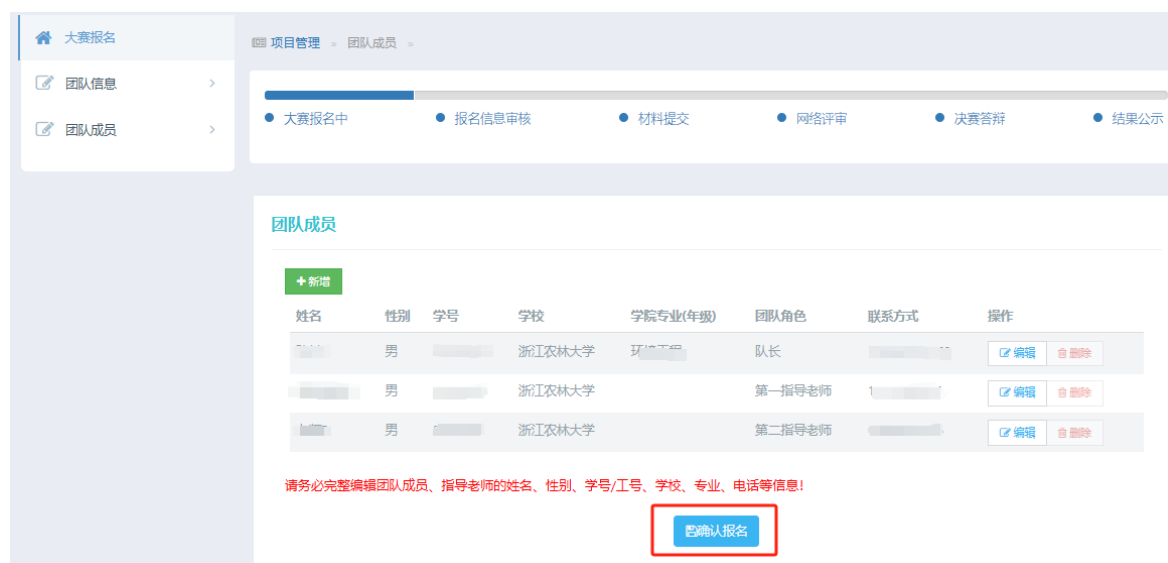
大赛报名
团队信息
团队成员

项目管理 » 团队成员 »

大赛报名中　报名信息审核　材料提交　网络评审　决赛答辩　结果公示

团队成员

+新增

| 姓名 | 性别 | 学号 | 学校 | 学院专业(年级) | 团队角色 | 联系方式 | 操作 |
|---|---|---|---|---|---|---|---|
| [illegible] | 男 | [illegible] | 浙江农林大学 | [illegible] | 队长 | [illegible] | 编辑 删除 |
| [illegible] | 男 | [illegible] | 浙江农林大学 | | 第一指导老师 | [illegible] | 编辑 删除 |
| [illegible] | 男 | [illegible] | 浙江农林大学 | | 第二指导老师 | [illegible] | 编辑 删除 |

请务必完整编辑团队成员、指导老师的姓名、性别、学号/工号、学校、专业、电话等信息!

确认报名